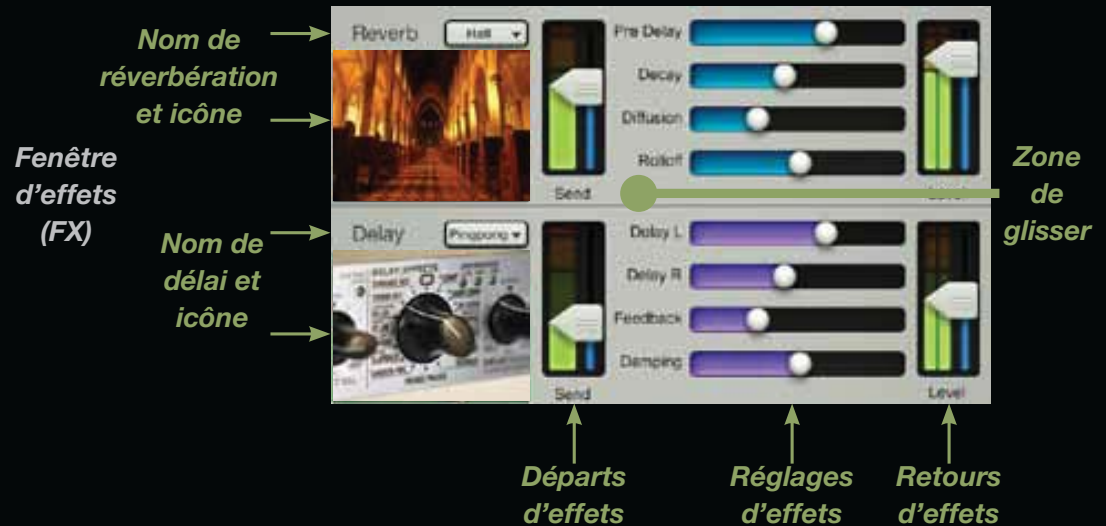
Nom de réverbération et icône

Fenêtre d'effets (FX)

Nom de délai et icône

Reverb
Hall

Pre Delay
Decay
Diffusion
Rolloff

Send

Level

Zone de glisser

Delay
Pingpong

Delay L
Delay R
Feedback
Damping

Send

Level

Départs d'effets

Réglages d'effets

Retours d'effets